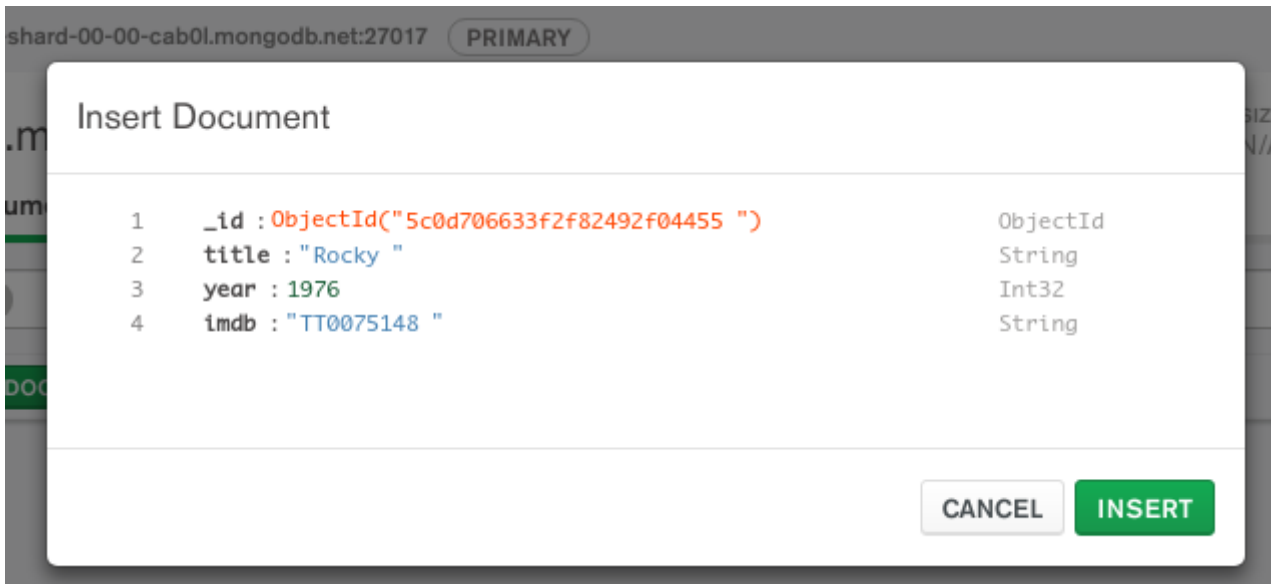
-shard-00-00-cab0l.mongodb.net:27017 PRIMARY

.m

SIZ
N/

um

DOC

Insert Document

| | | |
|---|---|---|
| 1 | _id : ObjectId("5c0d706633f2f82492f04455 ") | ObjectId |
| 2 | title : "Rocky " | String |
| 3 | year : 1976 | Int32 |
| 4 | imdb : "TT0075148 " | String |

CANCEL INSERT